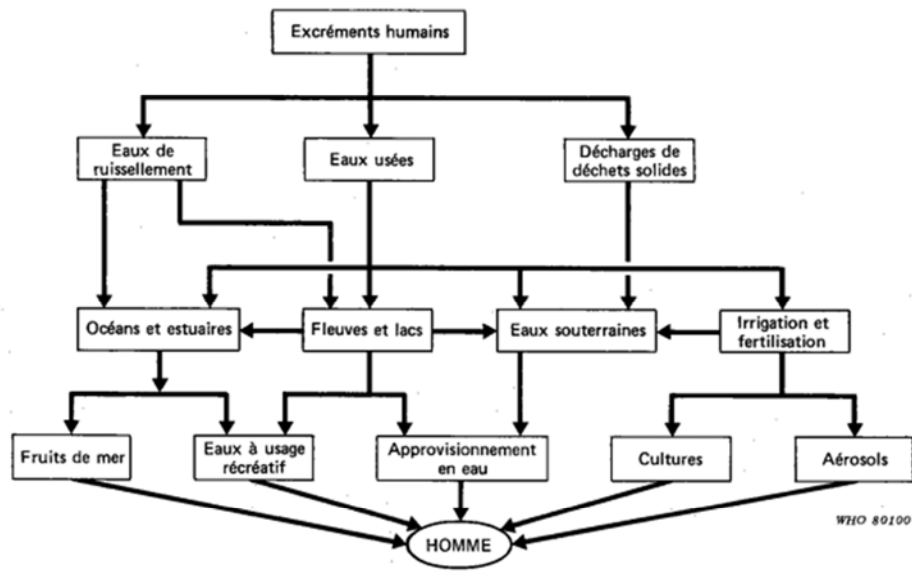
Excréments humains

Eaux de ruissellement

Eaux usées

Décharges de déchets solides

Océans et estuaires

Fleuves et lacs

Eaux souterraines

Irrigation et fertilisation

Fruits de mer

Eaux à usage récréatif

Approvisionnement en eau

Cultures

Aérosols

HOMME

WHO 80100